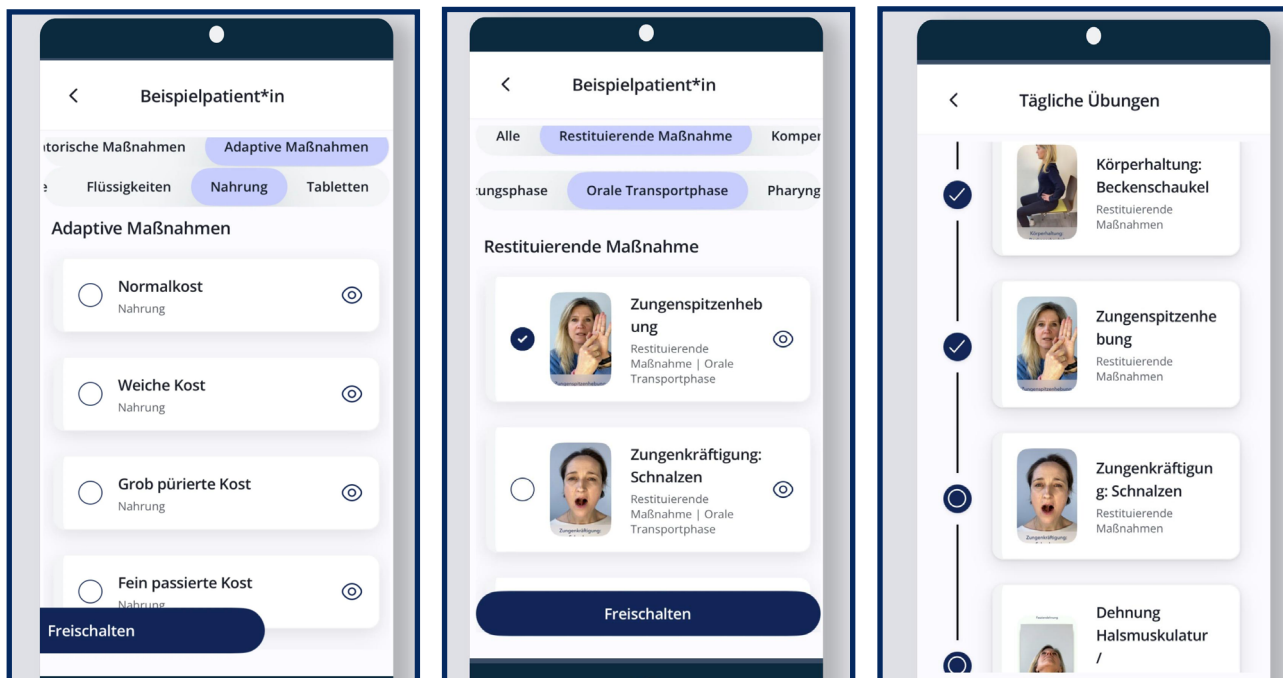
Beispielpatient*in

torische Maßnahmen | Adaptive Maßnahmen

e | Flüssigkeiten | Nahrung | Tabletten

Adaptive Maßnahmen

Normalkost
Nahrung

Weiche Kost
Nahrung

Grob pürierte Kost
Nahrung

Fein passierte Kost
Nahrung

Freischalten

Beispielpatient*in

Alle | Restituierende Maßnahme | Komper

ungsphase | Orale Transportphase | Pharyng

Restituierende Maßnahme

Zungenspitzenhebung
Restituierende Maßnahme | Orale Transportphase

Zungenkräftigung: Schnalzen
Restituierende Maßnahme | Orale Transportphase

Freischalten

Tägliche Übungen

Körperhaltung: Beckenschaukel
Restituierende Maßnahmen

Zungenspitzenhebung
Restituierende Maßnahmen

Zungenkräftigung: Schnalzen
Restituierende Maßnahmen

Dehnung Halsmuskulatur
/